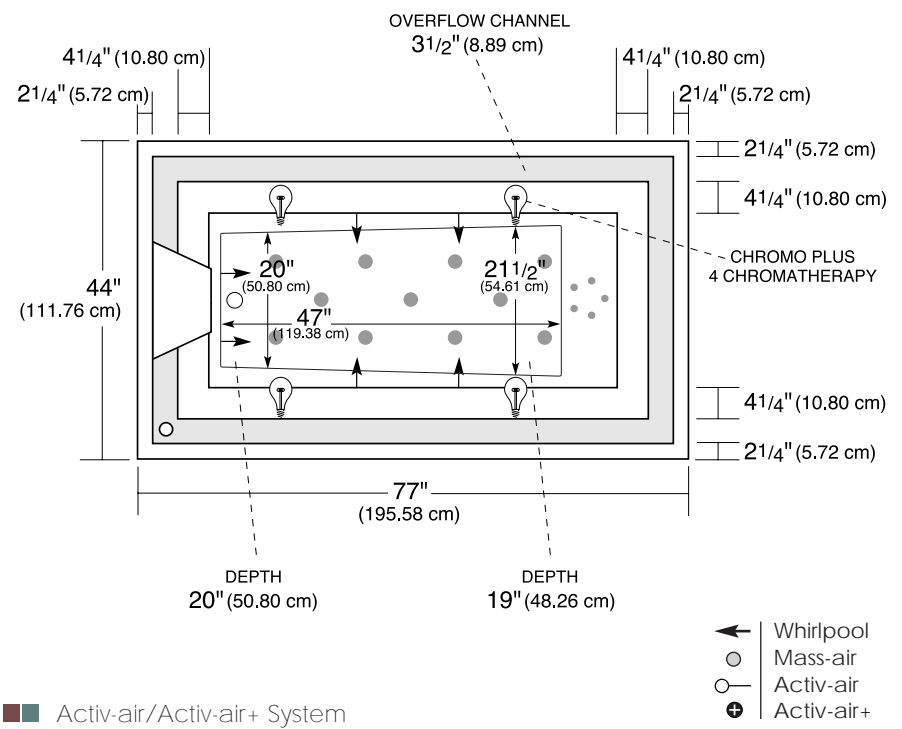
OVERFLOW CHANNEL
$3^1/_2$" (8.89 cm)

$4^1/_4$" (10.80 cm)
$2^1/_4$" (5.72 cm)

$4^1/_4$" (10.80 cm)
$2^1/_4$" (5.72 cm)

$2^1/_4$" (5.72 cm)
$4^1/_4$" (10.80 cm)

CHROMO PLUS
4 CHROMATHERAPY

44"
(111.76 cm)

20"
(50.80 cm)

$21^1/_2$"
(54.61 cm)

47"
(119.38 cm)

$4^1/_4$" (10.80 cm)
$2^1/_4$" (5.72 cm)

77"
(195.58 cm)

DEPTH
20" (50.80 cm)

DEPTH
19" (48.26 cm)

Whirlpool
Mass-air
Activ-air
Activ-air+

Activ-air/Activ-air+ System